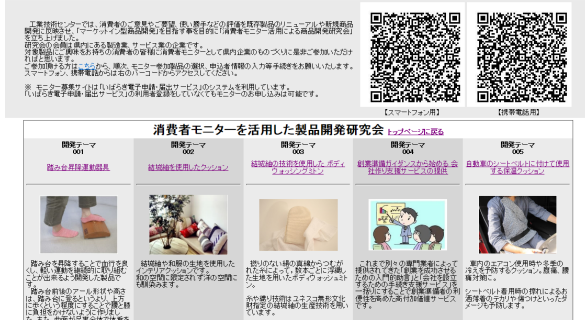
工業技術センターでは、消費者のご意見やご要望、使い勝手などの評価を既存製品のリニューアルや新規商品開発に反映させ、「マーケットイン型商品開発」を目指す事を目的に「消費者モニター活用による商品開発研究会」を立ち上げました。
研究会の会員は県内にある製造業、サービス業の企業です。
対象製品に関係ある県内の消費者の皆様に消費者モニターとして県内企業のものづくりに是非ご参加いただければと思います。
ご参加頂ける方は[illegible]から、順次、モニター参加製品の選択、申込者情報の入力等手続きをお願いいたします。
スマートフォン、携帯電話からはQRコードからアクセスしてください。

※　モニター募集サイトは「いばらき電子申請・届出サービス」のシステムを利用しています。
「いばらき電子申請・届出サービス」の利用者登録をしなくてもモニターの参加申し込みは可能です。

【スマートフォン用】　【携帯電話用】

消費者モニターを活用した製品開発研究会　トップページに戻る

| 開発テーマ 001 | 開発テーマ 002 | 開発テーマ 003 | 開発テーマ 004 | 開発テーマ 005 |
|---|---|---|---|---|
| 踏み台昇降運動器具 | 結城紬を使用したクッション | 結城紬の技術を使用した ボディウォッシングミトン | 創業準備ガイダンスから始める 会社の形態別サービスの提供 | 自動車のシートベルトに付けて使用する保温クッション |
| 踏み台昇降することで自宅を良く、軽い運動を継続的に取り組むことが出来るよう開発した製品です。踏み台昇降のアールを片づけることで、踏み台を上り下りして、踏み台を使って運動が簡単に負担をかけないように作りました。 | 結城紬の和服の生地を使用したインテリアクッションです。和の空間に限定されずに洋の空間にも調和します。 | 紬い糸の繊い絹の直織からつくられた布によって、肌をこすこと洗い上を手を使ったボディウォッシュミトン。糸や紡ぐ技術はユネスコ無形文化財指定の結城紬の生産技術を用いています。 | これまで5つの専門家によって提供されていた「創業支援」窓口をこの中で一括で提供する「会社を設立するための手続を支援サービス」を提供します。 | 車内のエアコン使用時や冬場の冷えを予防するクッション。腹部、膝裏等、シートベルト専用時の膝にあてる適用者の手元ずれを防ぐ。 |